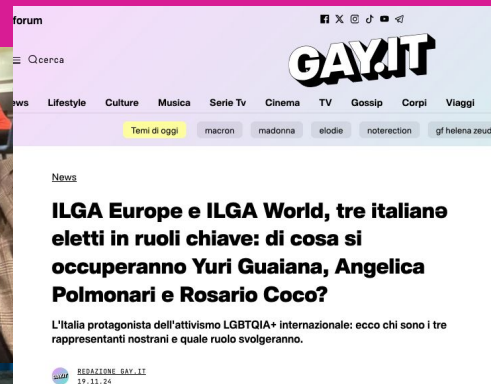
forum

≡ Qcerca

GAY.IT

ws Lifestyle Culture Musica Serie Tv Cinema TV Gossip Corpi Viaggi

Temi di oggi macron madonna elodie noterection gf helena zeud

News

ILGA Europe e ILGA World, tre italianə eletti in ruoli chiave: di cosa si occuperanno Yuri Guaiana, Angelica Polmonari e Rosario Coco?

L'Italia protagonista dell'attivismo LGBTQIA+ internazionale: ecco chi sono i tre rappresentanti nostrani e quale ruolo svolgeranno.

REDAZIONE GAY.IT
19.11.24